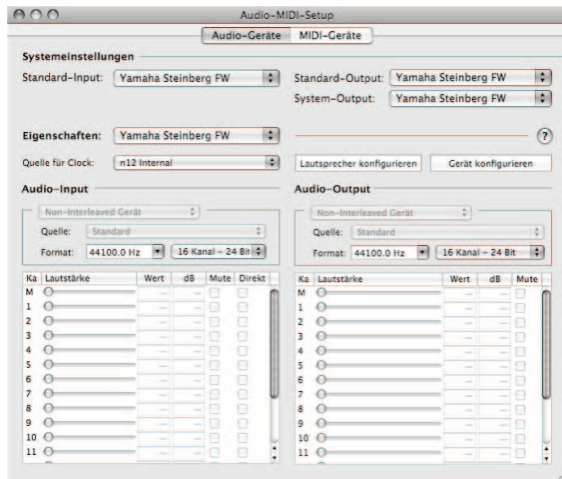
Audio-MIDI-Setup

Audio-Geräte | MIDI-Geräte

Systemeinstellungen

Standard-Input: Yamaha Steinberg FW

Standard-Output: Yamaha Steinberg FW

System-Output: Yamaha Steinberg FW

Eigenschaften: Yamaha Steinberg FW

?

Quelle für Clock: n12 Internal

Lautsprecher konfigurieren

Gerät konfigurieren

Audio-Input

Non-Interleaved Gerät

Quelle: Standard

Format: 44100.0 Hz | 16 Kanal – 24 Bit

| Ka | Lautstärke | Wert | dB | Mute | Direkt |
|---|---|---|---|---|---|
| M | | | | | |
| 1 | | | | | |
| 2 | | | | | |
| 3 | | | | | |
| 4 | | | | | |
| 5 | | | | | |
| 6 | | | | | |
| 7 | | | | | |
| 8 | | | | | |
| 9 | | | | | |
| 10 | | | | | |
| 11 | | | | | |

Audio-Output

Non-Interleaved Gerät

Quelle: Standard

Format: 44100.0 Hz | 16 Kanal – 24 Bit

| Ka | Lautstärke | Wert | dB | Mute |
|---|---|---|---|---|
| M | | | | |
| 1 | | | | |
| 2 | | | | |
| 3 | | | | |
| 4 | | | | |
| 5 | | | | |
| 6 | | | | |
| 7 | | | | |
| 8 | | | | |
| 9 | | | | |
| 10 | | | | |
| 11 | | | | |